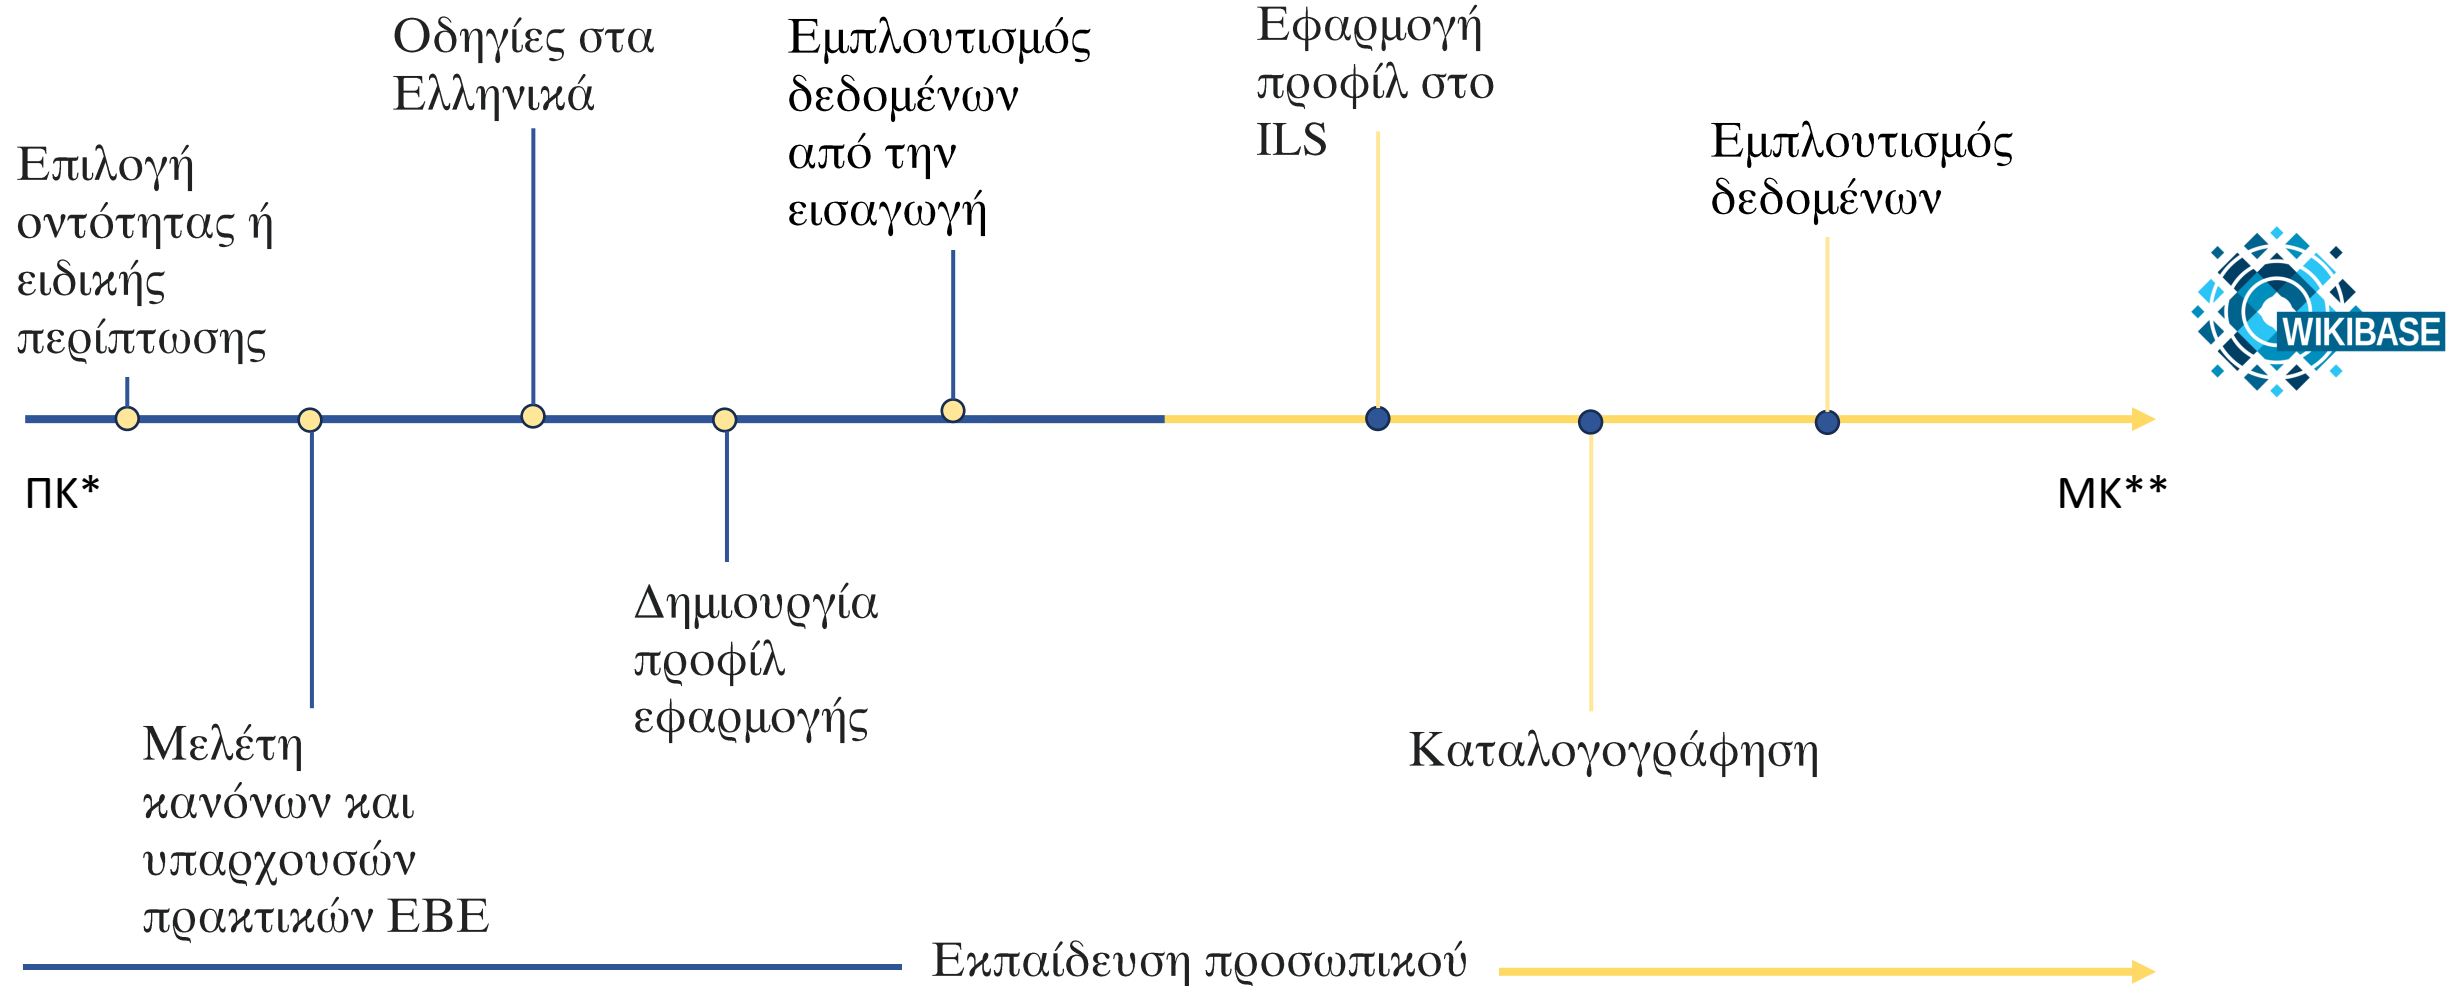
Επιλογή οντότητας ή ειδικής περίπτωσης

Οδηγίες στα Ελληνικά

Εμπλουτισμός δεδομένων από την εισαγωγή

Εφαρμογή προφίλ στο ILS

Εμπλουτισμός δεδομένων

WIKIBASE

ΠΚ*

ΜΚ**

Μελέτη κανόνων και υπαρχουσών πρακτικών ΕΒΕ

Δημιουργία προφίλ εφαρμογής

Καταλογογράφηση

Εκπαίδευση προσωπικού